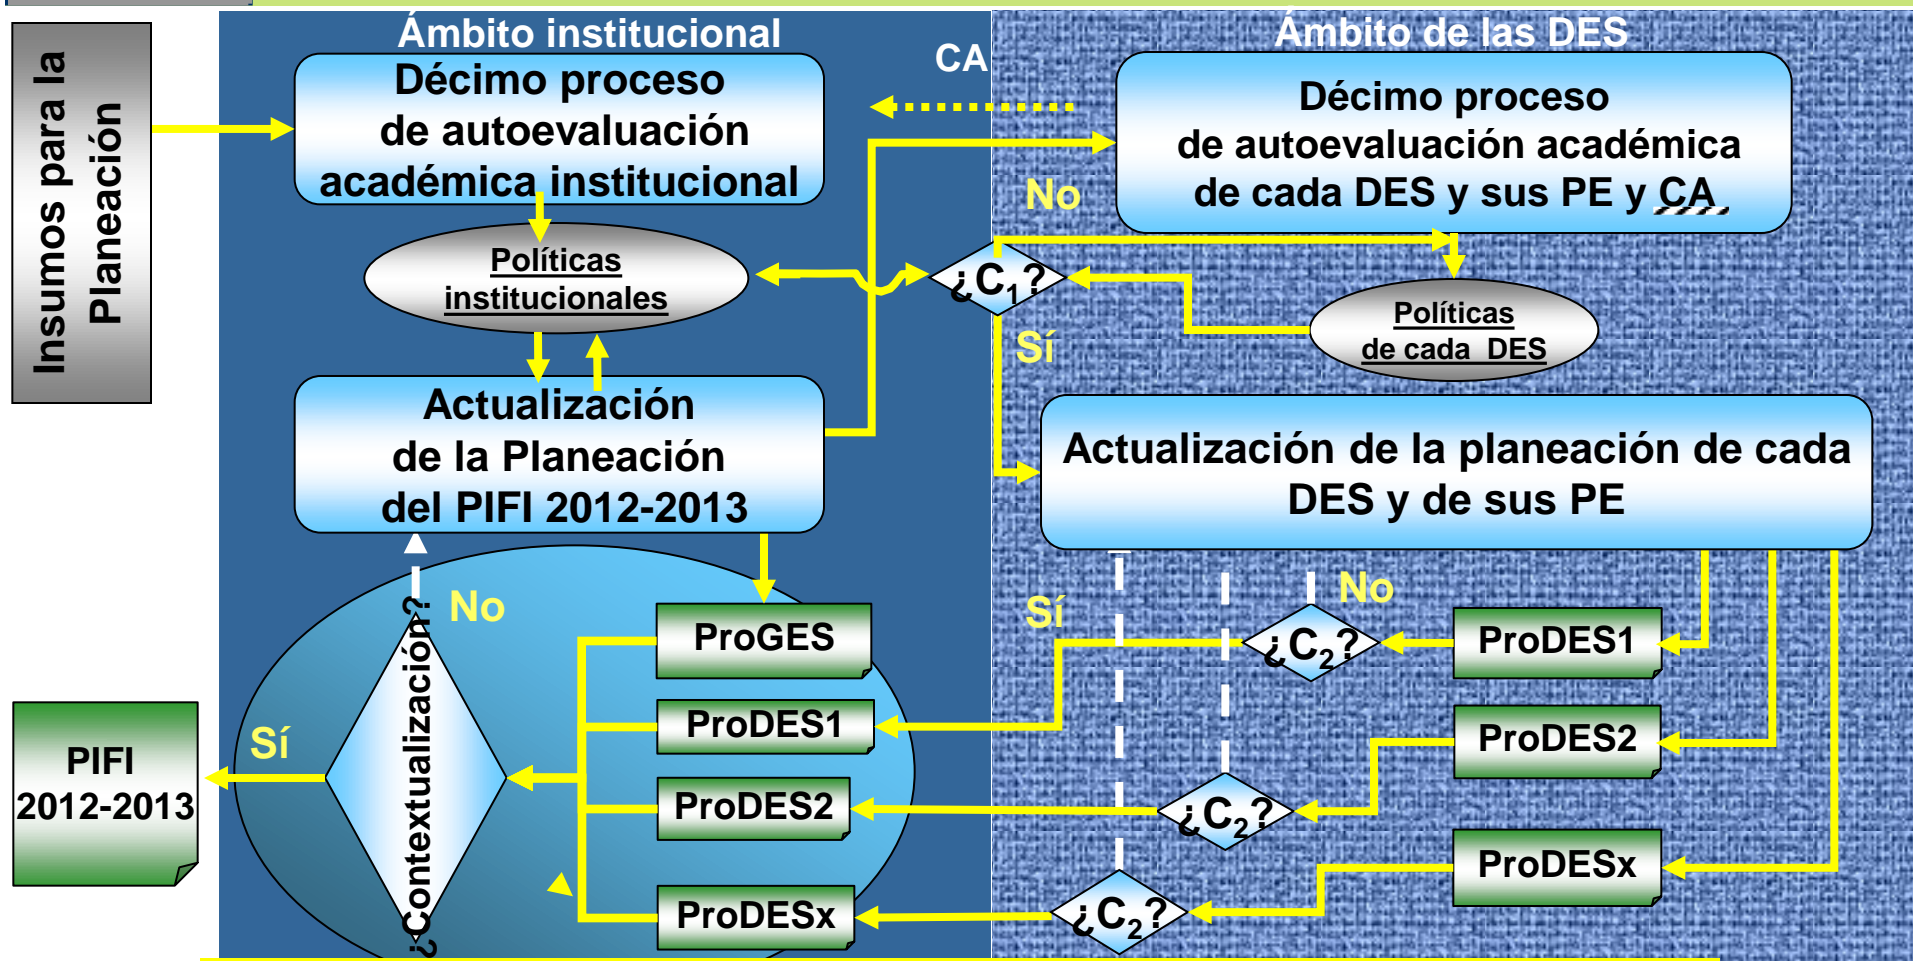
Insumos para la Planeación

Ámbito institucional

Décimo proceso de autoevaluación académica institucional

Políticas institucionales

Actualización de la Planeación del PIFI 2012-2013

CA

Ámbito de las DES

Décimo proceso de autoevaluación académica de cada DES y sus PE y CA

No

$¿C_1?$

Sí

Políticas de cada DES

Actualización de la planeación de cada DES y de sus PE

No

¿Contextualización?

Sí

PIFI 2012-2013

ProGES

ProDES1

ProDES2

ProDESx

Sí

No

$¿C_2?$

ProDES1

ProDES2

$¿C_2?$

ProDESx

$¿C_2?$